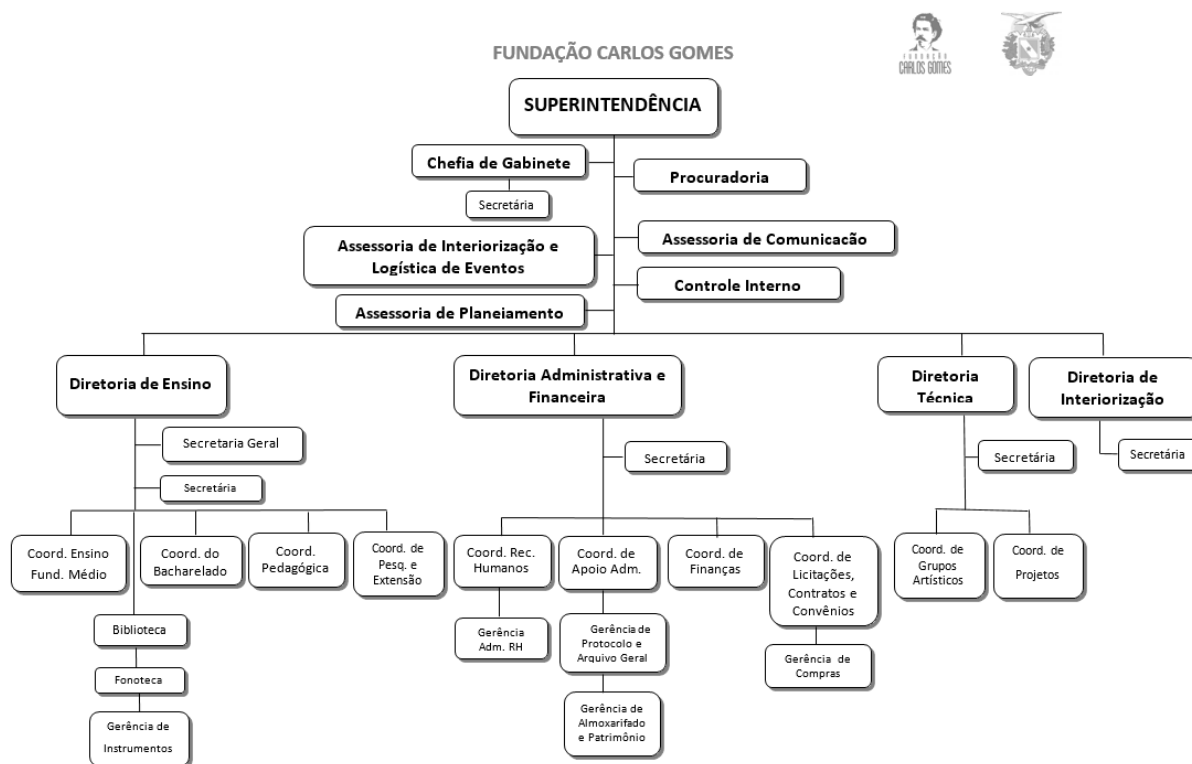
FUNDAÇÃO CARLOS GOMES

FUNDAÇÃO CARLOS GOMES

SUPERINTENDÊNCIA

Chefia de Gabinete

Secretária

Procuradoria

Assessoria de Interiorização e Logística de Eventos

Assessoria de Comunicacão

Controle Interno

Assessoria de Planeiamento

Diretoria de Ensino

Secretaria Geral

Secretária

Coord. Ensino Fund. Médio

Coord. do Bacharelado

Coord. Pedagógica

Coord. de Pesq. e Extensão

Biblioteca

Fonoteca

Gerência de Instrumentos

Diretoria Administrativa e Financeira

Secretária

Coord. Rec. Humanos

Gerência Adm. RH

Coord. de Apoio Adm.

Gerência de Protocolo e Arquivo Geral

Gerência de Almoxarifado e Patrimônio

Coord. de Finanças

Coord. de Licitações, Contratos e Convênios

Gerência de Compras

Diretoria Técnica

Secretária

Coord. de Grupos Artísticos

Coord. de Projetos

Diretoria de Interiorização

Secretária